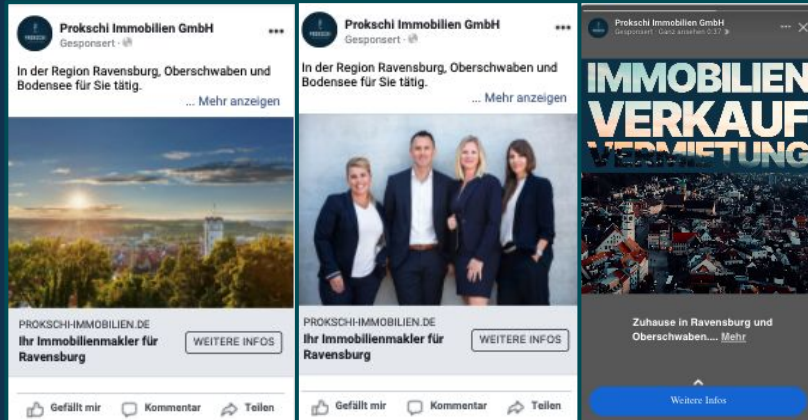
Prokschi Immobilien GmbH
Gesponsert
•••

In der Region Ravensburg, Oberschwaben und Bodensee für Sie tätig.

... Mehr anzeigen

PROKSCHI-IMMOBILIEN.DE
Ihr Immobilienmakler für Ravensburg
WEITERE INFOS

Gefällt mir Kommentar Teilen

Prokschi Immobilien GmbH
Gesponsert
•••

In der Region Ravensburg, Oberschwaben und Bodensee für Sie tätig.

... Mehr anzeigen

PROKSCHI-IMMOBILIEN.DE
Ihr Immobilienmakler für Ravensburg
WEITERE INFOS

Gefällt mir Kommentar Teilen

Prokschi Immobilien GmbH
Gesponsert · Ganz ansehen 0:37
••• ✕

IMMOBILIEN
VERKAUF
VERMIETUNG

Zuhause in Ravensburg und Oberschwaben.... Mehr

Weitere Infos